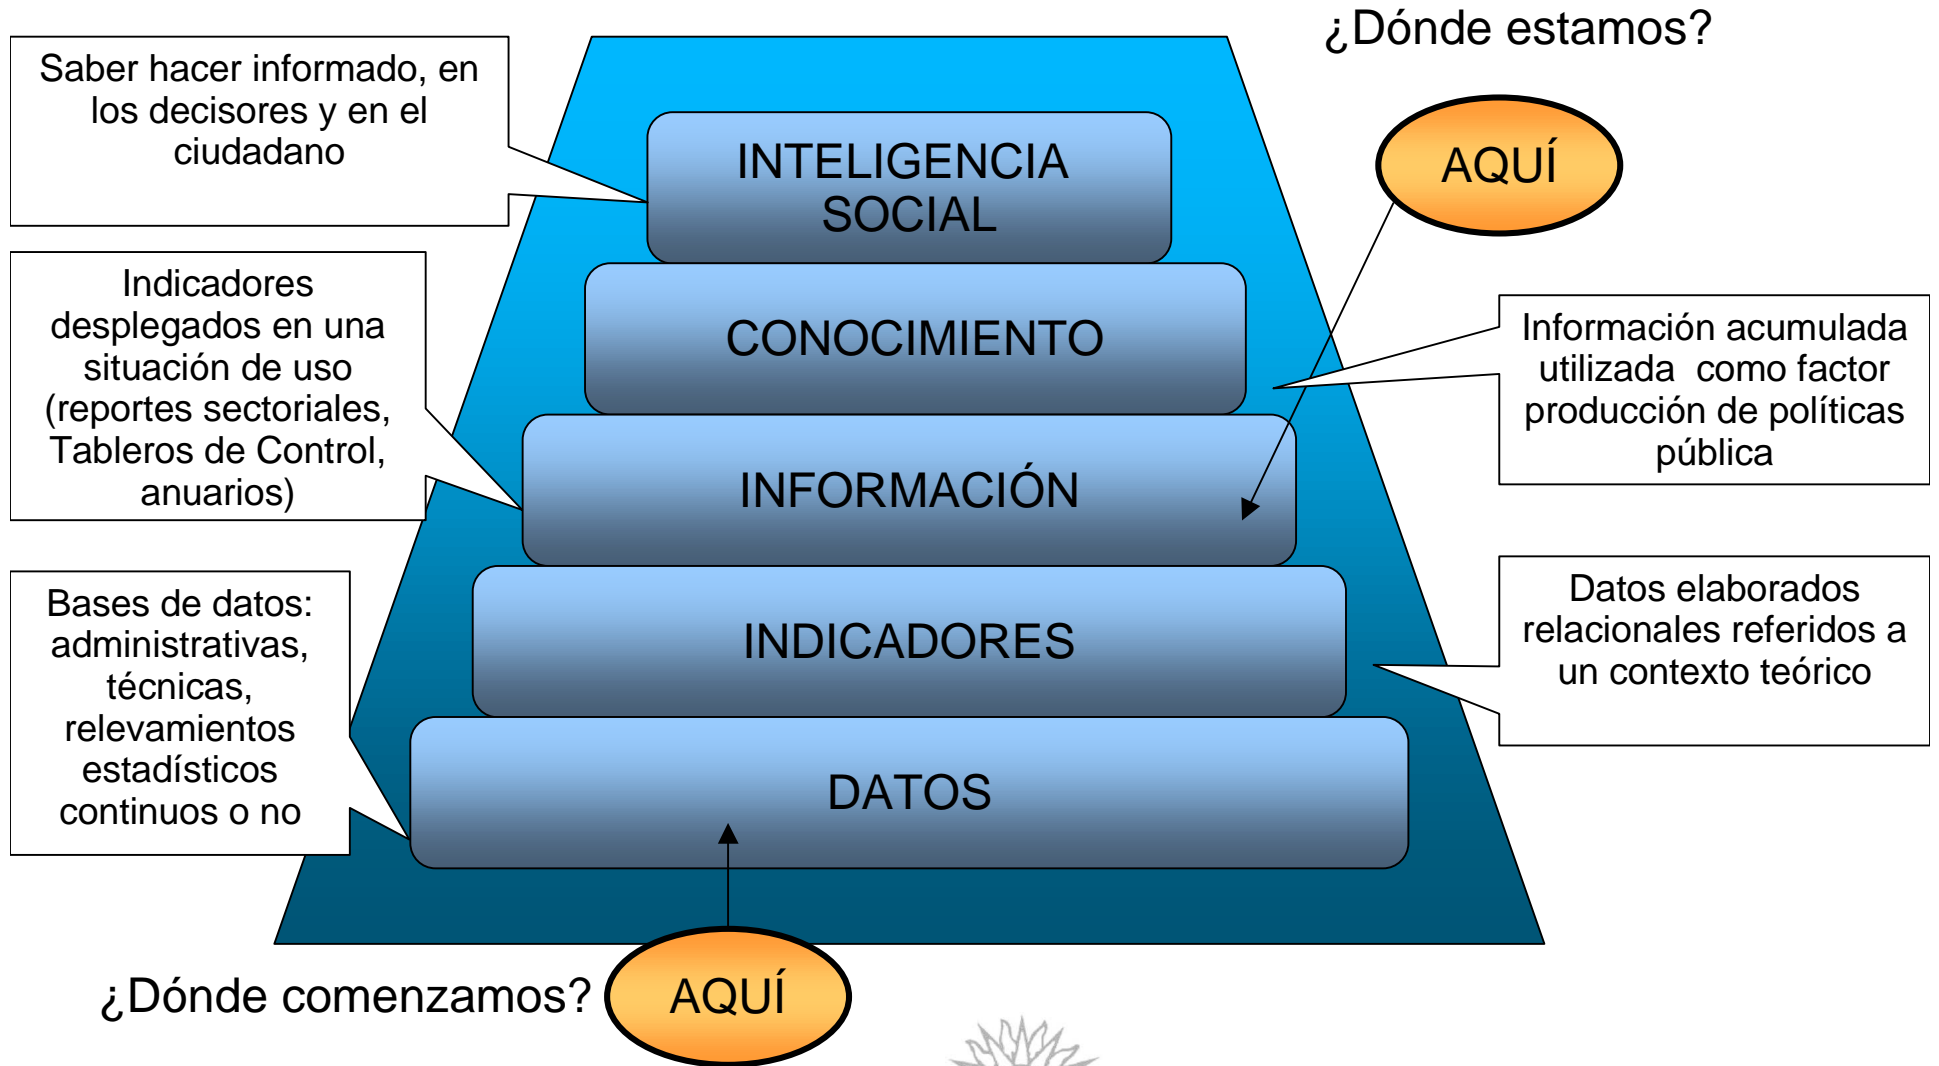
¿Dónde estamos?

Saber hacer informado, en los decisores y en el ciudadano

INTELIGENCIA SOCIAL

AQUÍ

CONOCIMIENTO

Indicadores desplegados en una situación de uso (reportes sectoriales, Tableros de Control, anuarios)

Información acumulada utilizada como factor producción de políticas pública

INFORMACIÓN

INDICADORES

Bases de datos: administrativas, técnicas, relevamientos estadísticos continuos o no

Datos elaborados relacionales referidos a un contexto teórico

DATOS

¿Dónde comenzamos?

AQUÍ